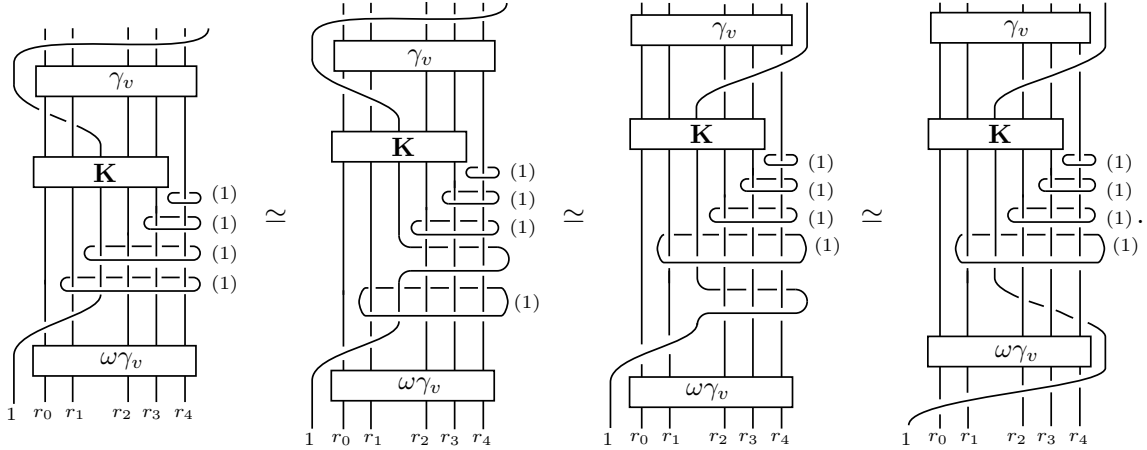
$\gamma_v$
**K**
(1)
(1)
(1)
(1)
$\omega\gamma_v$
1 $r_0$ $r_1$ $r_2$ $r_3$ $r_4$

$\simeq$

$\gamma_v$
**K**
(1)
(1)
(1)
(1)
$\omega\gamma_v$
1 $r_0$ $r_1$ $r_2$ $r_3$ $r_4$

$\simeq$

$\gamma_v$
**K**
(1)
(1)
(1)
(1)
$\omega\gamma_v$
1 $r_0$ $r_1$ $r_2$ $r_3$ $r_4$

$\simeq$

$\gamma_v$
**K**
(1)
(1)
(1).
(1)
$\omega\gamma_v$
1 $r_0$ $r_1$ $r_2$ $r_3$ $r_4$